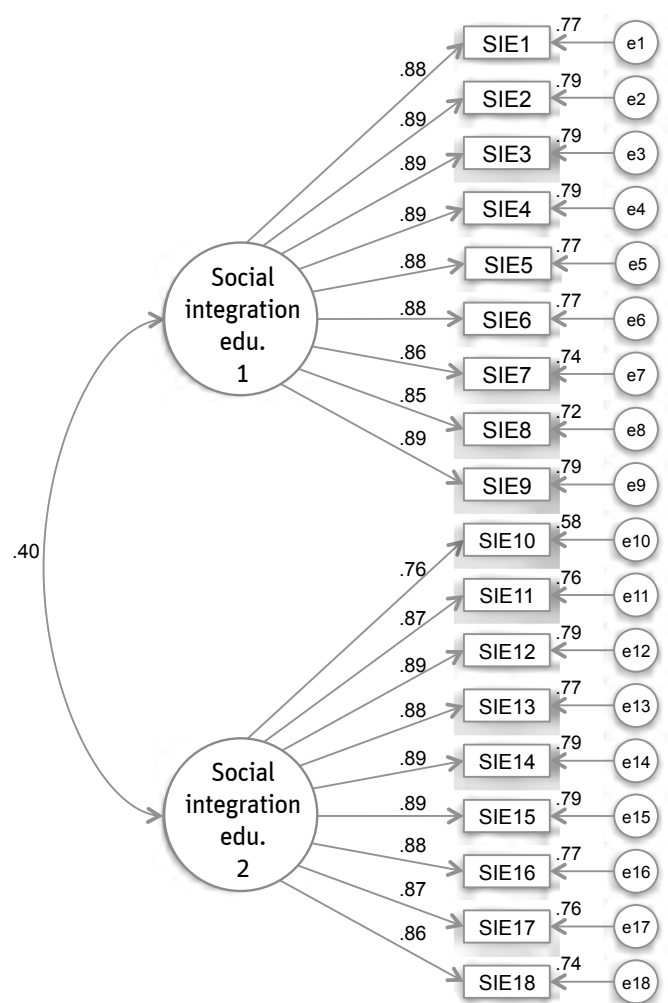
.88
.89
.89
.89
.88
.88
.86
.85
.89

Social integration edu. 1

SIE1 .77 e1
SIE2 .79 e2
SIE3 .79 e3
SIE4 .79 e4
SIE5 .77 e5
SIE6 .77 e6
SIE7 .74 e7
SIE8 .72 e8
SIE9 .79 e9

.40

.76
.87
.89
.88
.89
.89
.88
.87
.86

Social integration edu. 2

SIE10 .58 e10
SIE11 .76 e11
SIE12 .79 e12
SIE13 .77 e13
SIE14 .79 e14
SIE15 .79 e15
SIE16 .77 e16
SIE17 .76 e17
SIE18 .74 e18